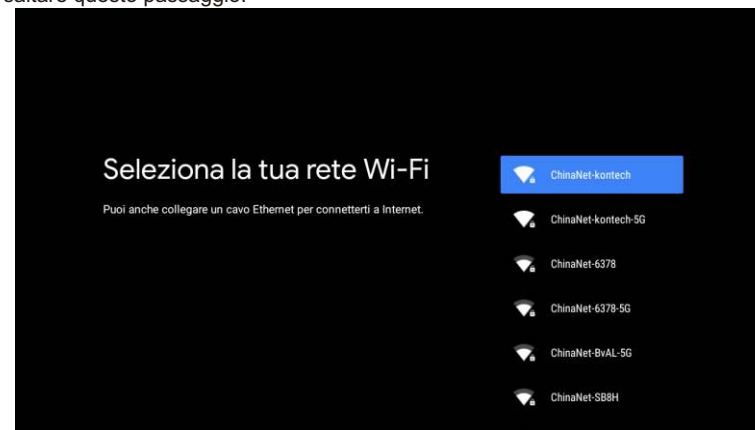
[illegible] questo passaggio.

Seleziona la tua rete Wi-Fi

Puoi anche collegare un cavo Ethernet per connetterti a Internet.

ChinaNet-kontech

ChinaNet-kontech-5G

ChinaNet-6378

ChinaNet-6378-5G

ChinaNet-BvAL-5G

ChinaNet-SB8H